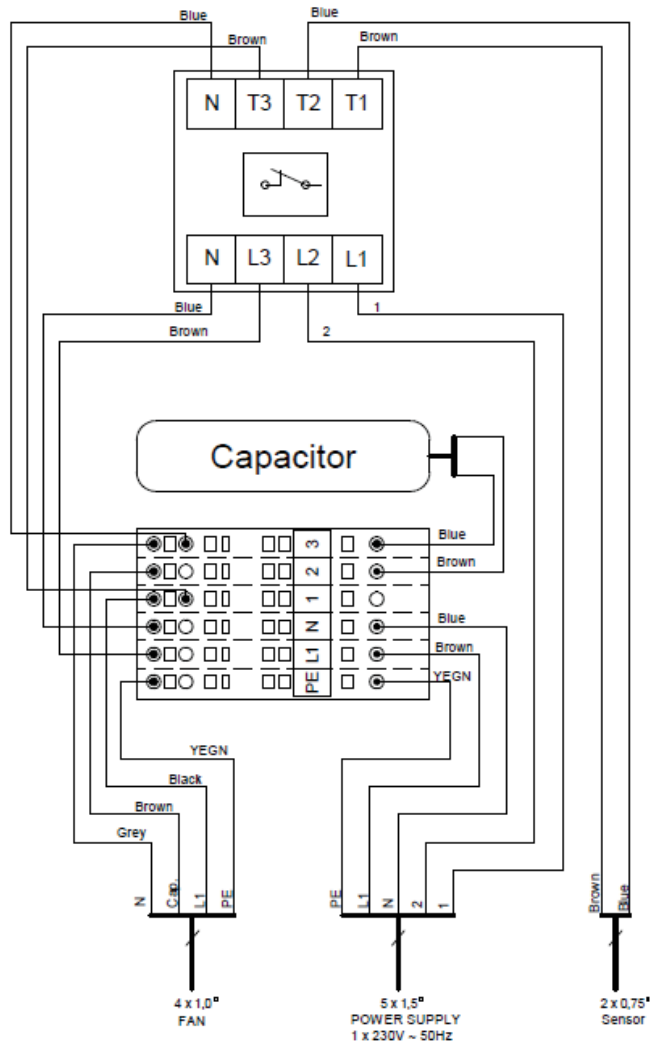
Blue
Brown
Blue
Brown
N
T3
T2
T1
N
L3
L2
L1
Blue
1
Brown
2
Capacitor
3
Blue
2
Brown
1
N
Blue
L1
Brown
PE
YEGN
YEGN
Black
Brown
Grey
N
Cap.
L1
PE
PE
L1
N
2
1
Brown
Blue
4 x 1,0²
FAN
5 x 1,5²
POWER SUPPLY
1 x 230V ~ 50Hz
2 x 0,75²
Sensor